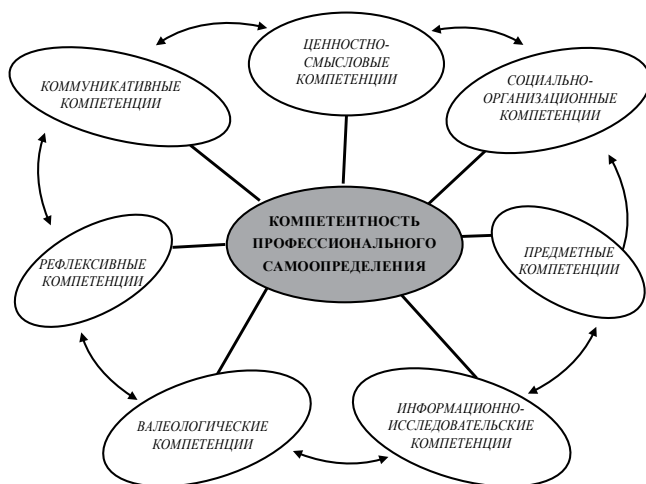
ЦЕННОСТНО-СМЫСЛОВЫЕ КОМПЕТЕНЦИИ

КОММУНИКАТИВНЫЕ КОМПЕТЕНЦИИ

СОЦИАЛЬНО-ОРГАНИЗАЦИОННЫЕ КОМПЕТЕНЦИИ

КОМПЕТЕНТНОСТЬ ПРОФЕССИОНАЛЬНОГО САМООПРЕДЕЛЕНИЯ

РЕФЛЕКСИВНЫЕ КОМПЕТЕНЦИИ

ПРЕДМЕТНЫЕ КОМПЕТЕНЦИИ

ВАЛЕОЛОГИЧЕСКИЕ КОМПЕТЕНЦИИ

ИНФОРМАЦИОННО-ИССЛЕДОВАТЕЛЬСКИЕ КОМПЕТЕНЦИИ